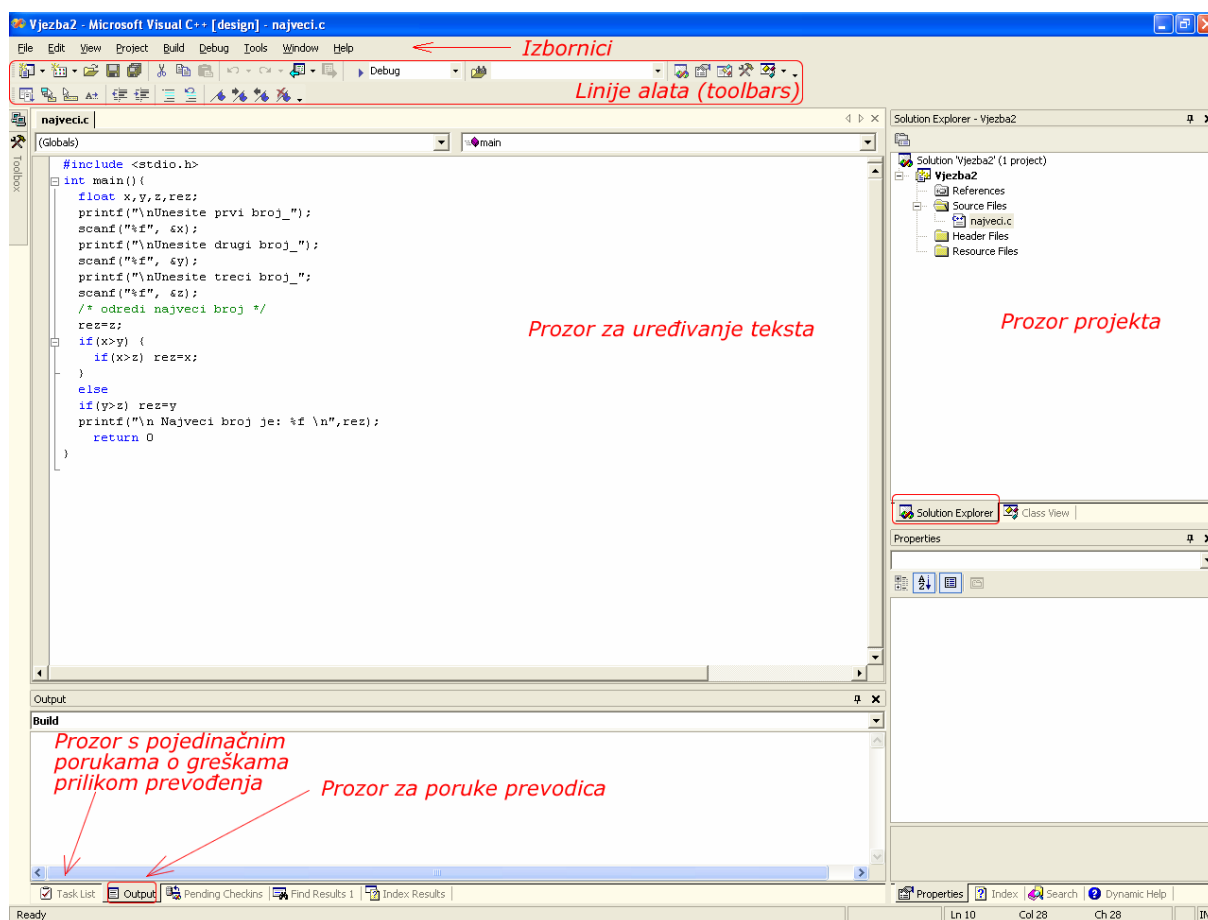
Vjezba2 - Microsoft Visual C++ [design] - najveci.c

File Edit View Project Build Debug Tools Window Help

Izbornici

Debug

Linije alata (toolbars)

Toolbox

najveci.c

(Globals)

main

#include <stdio.h>
int main(){
float x,y,z,rez;
printf("\nUnesite prvi broj_");
scanf("%f", &x);
printf("\nUnesite drugi broj_");
scanf("%f", &y);
printf("\nUnesite treci broj_";
scanf("%f", &z);
/* odredi najveci broj */
rez=z;
if(x>y) {
if(x>z) rez=x;
}
else
if(y>z) rez=y
printf("\n Najveci broj je: %f \n",rez);
return 0
}

Prozor za uređivanje teksta

Solution Explorer - Vjezba2

Solution 'Vjezba2' (1 project)
Vjezba2
References
Source Files
najveci.c
Header Files
Resource Files

Prozor projekta

Solution Explorer
Class View

Properties

Output

Build

Prozor s pojedinačnim porukama o greškama prilikom prevođenja

Prozor za poruke prevodica

Task List
Output
Pending Checkins
Find Results 1
Index Results

Properties
Index
Search
Dynamic Help

Ready
Ln 10
Col 28
Ch 28
IN